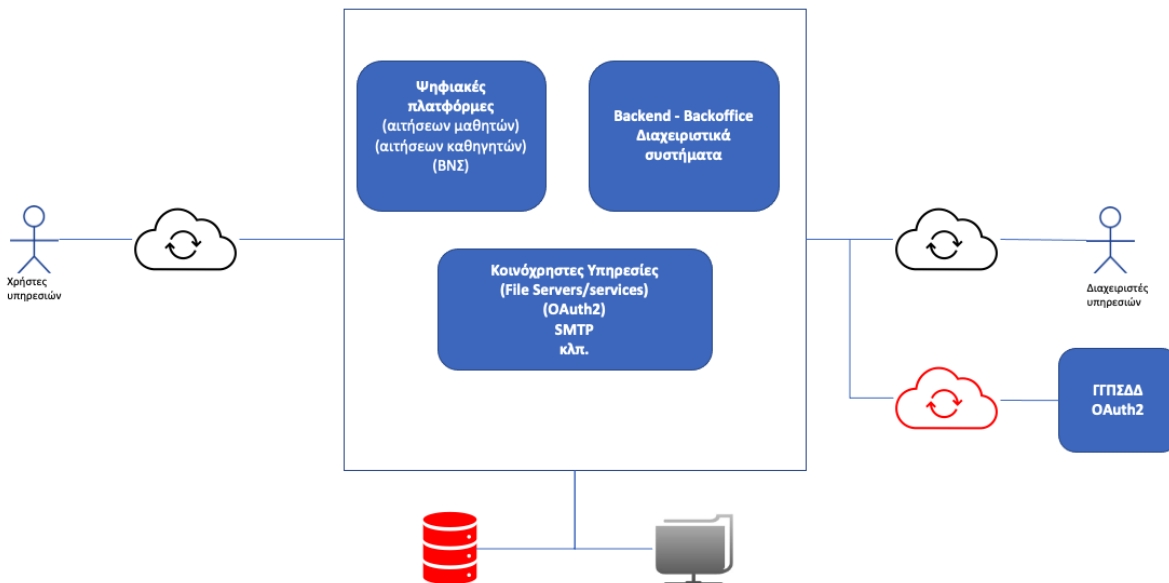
Ψηφιακές πλατφόρμες
(αιτήσεων μαθητών)
(αιτήσεων καθηγητών)
(ΒΝΣ)

Backend - Backoffice
Διαχειριστικά συστήματα

Κοινόχρηστες Υπηρεσίες
(File Servers/services)
(OAuth2)
SMTP
κλπ.

Χρήστες υπηρεσιών

Διαχειριστές υπηρεσιών

ΓΓΠΣΔΔ
OAuth2